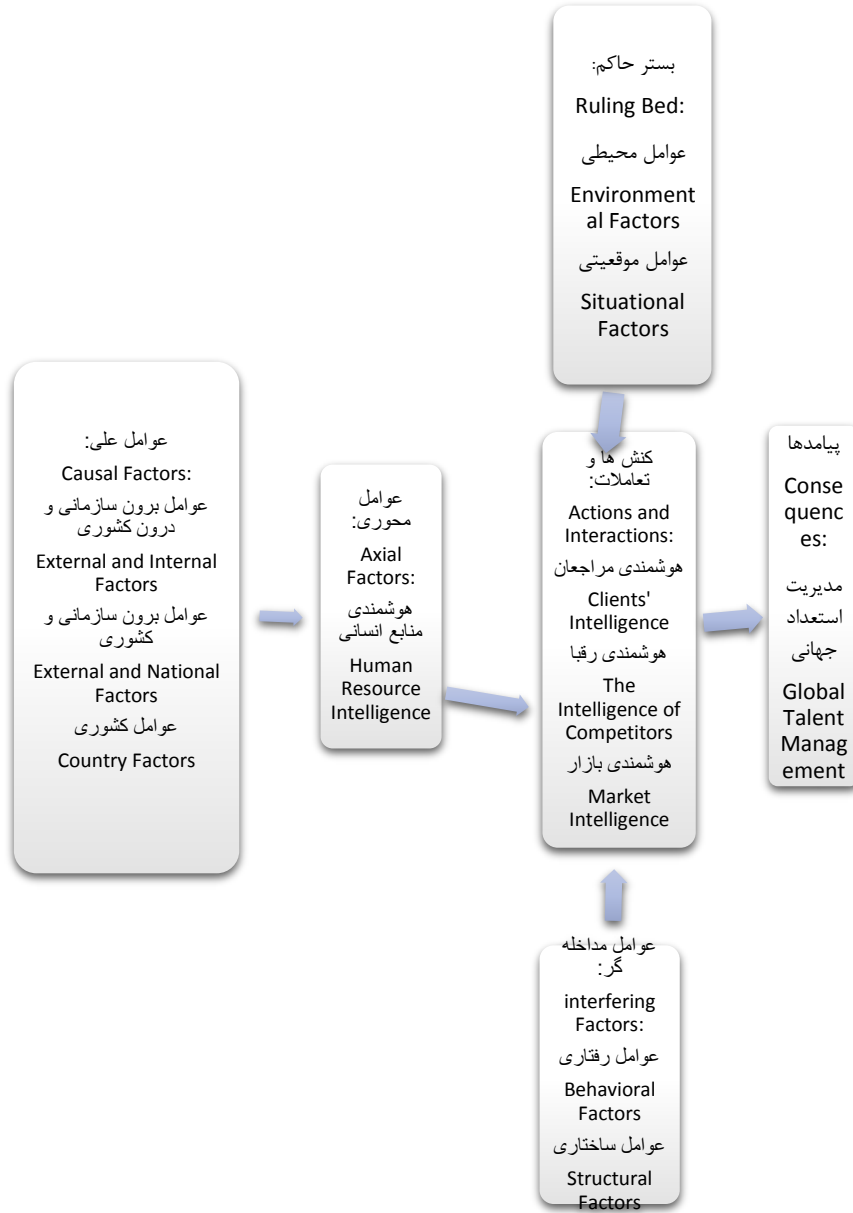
بستر حاکم:
Ruling Bed:
عوامل محیطی
Environmental Factors
عوامل موقعیتی
Situational Factors

عوامل علی:
Causal Factors:
عوامل برون سازمانی و درون کشوری
External and Internal Factors
عوامل برون سازمانی و کشوری
External and National Factors
عوامل کشوری
Country Factors

عوامل محوری:
Axial Factors:
هوشمندی منابع انسانی
Human Resource Intelligence

کنش ها و تعاملات:
Actions and Interactions:
هوشمندی مراجعان
Clients' Intelligence
هوشمندی رقبا
The Intelligence of Competitors
هوشمندی بازار
Market Intelligence

پیامدها
Consequences:
مدیریت استعداد جهانی
Global Talent Management

عوامل مداخله گر:
interfering Factors:
عوامل رفتاری
Behavioral Factors
عوامل ساختاری
Structural Factors